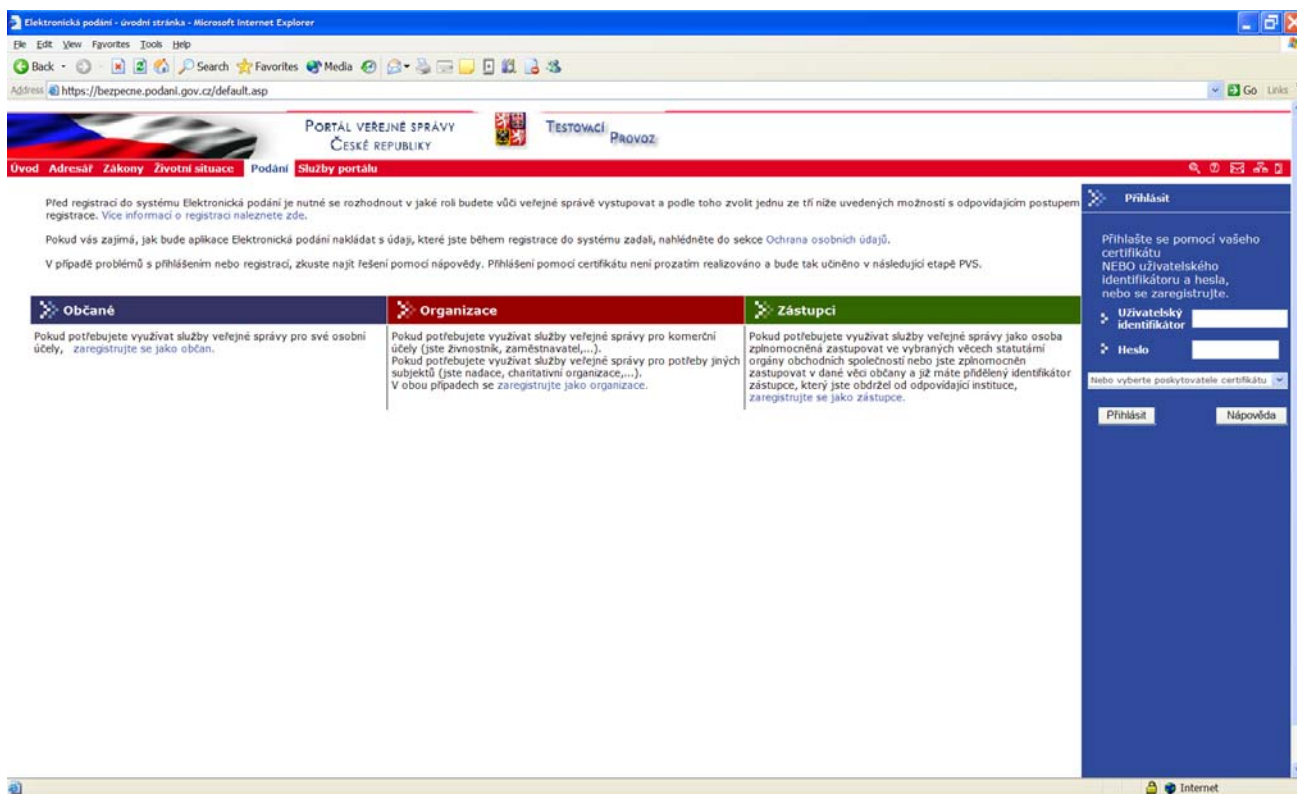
Elektronická podání - úvodní stránka - Microsoft Internet Explorer

File Edit View Favorites Tools Help

Back Search Favorites Media

Address https://bezpecne.podani.gov.cz/default.asp

Go Links

PORTÁL VEŘEJNÉ SPRÁVY ČESKÉ REPUBLIKY

TESTOVACÍ PROVOZ

Úvod Adresář Zákony Životní situace Podání Služby portálu

Před registrací do systému Elektronická podání je nutné se rozhodnout v jaké roli budete vůči veřejné správě vystupovat a podle toho zvolit jednu ze tří níže uvedených možností s odpovídajícím postupem registrace. Více informací o registraci naleznete zde.

Pokud vás zajímá, jak bude aplikace Elektronická podání nakládat s údaji, které jste během registrace do systému zadali, nahlédněte do sekce Ochrana osobních údajů.

V případě problémů s přihlášením nebo registrací, zkuste najít řešení pomocí nápovědy. Přihlášení pomocí certifikátu není prozatím realizováno a bude tak učiněno v následující etapě PVS.

Občané

Pokud potřebujete využívat služby veřejné správy pro své osobní účely, zaregistrujte se jako občan.

Organizace

Pokud potřebujete využívat služby veřejné správy pro komerční účely (jste živnostník, zaměstnavatel,...).
Pokud potřebujete využívat služby veřejné správy pro potřeby jiných subjektů (jste nadace, charitativní organizace,...).
V obou případech se zaregistrujte jako organizace.

Zástupci

Pokud potřebujete využívat služby veřejné správy jako osoba zplnomocněná zastupovat ve vybraných věcech statutární orgány obchodních společností nebo jste zplnomocněn zastupovat v dané věci občany a již máte přidělený identifikátor zástupce, který jste obdržel od odpovídající instituce, zaregistrujte se jako zástupce.

Přihlásit

Přihlašte se pomocí vašeho certifikátu NEBO uživatelského identifikátoru a hesla, nebo se zaregistrujte.

Uživatelský identifikátor

Heslo

Nebo vyberte poskytovatele certifikátu

Přihlásit Nápověda

Internet